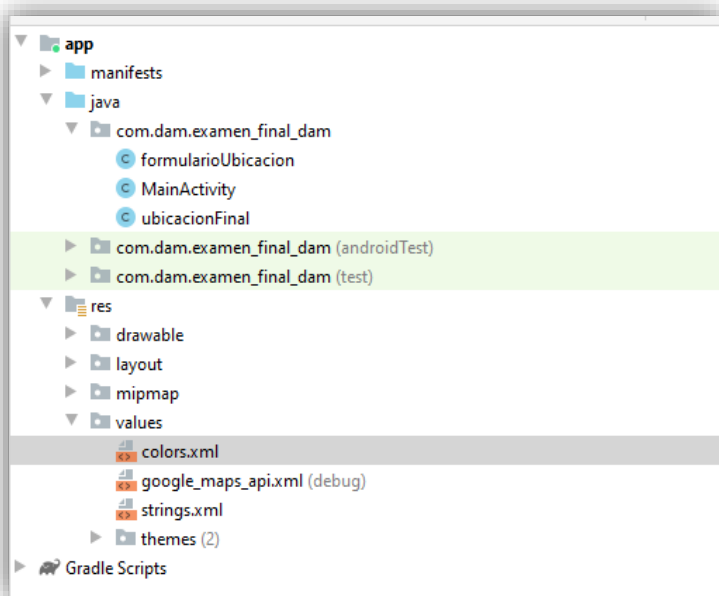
app
manifests
java
com.dam.examen_final_dam
C formularioUbicacion
C MainActivity
C ubicacionFinal
com.dam.examen_final_dam (androidTest)
com.dam.examen_final_dam (test)
res
drawable
layout
mipmap
values
colors.xml
google_maps_api.xml (debug)
strings.xml
themes (2)
Gradle Scripts